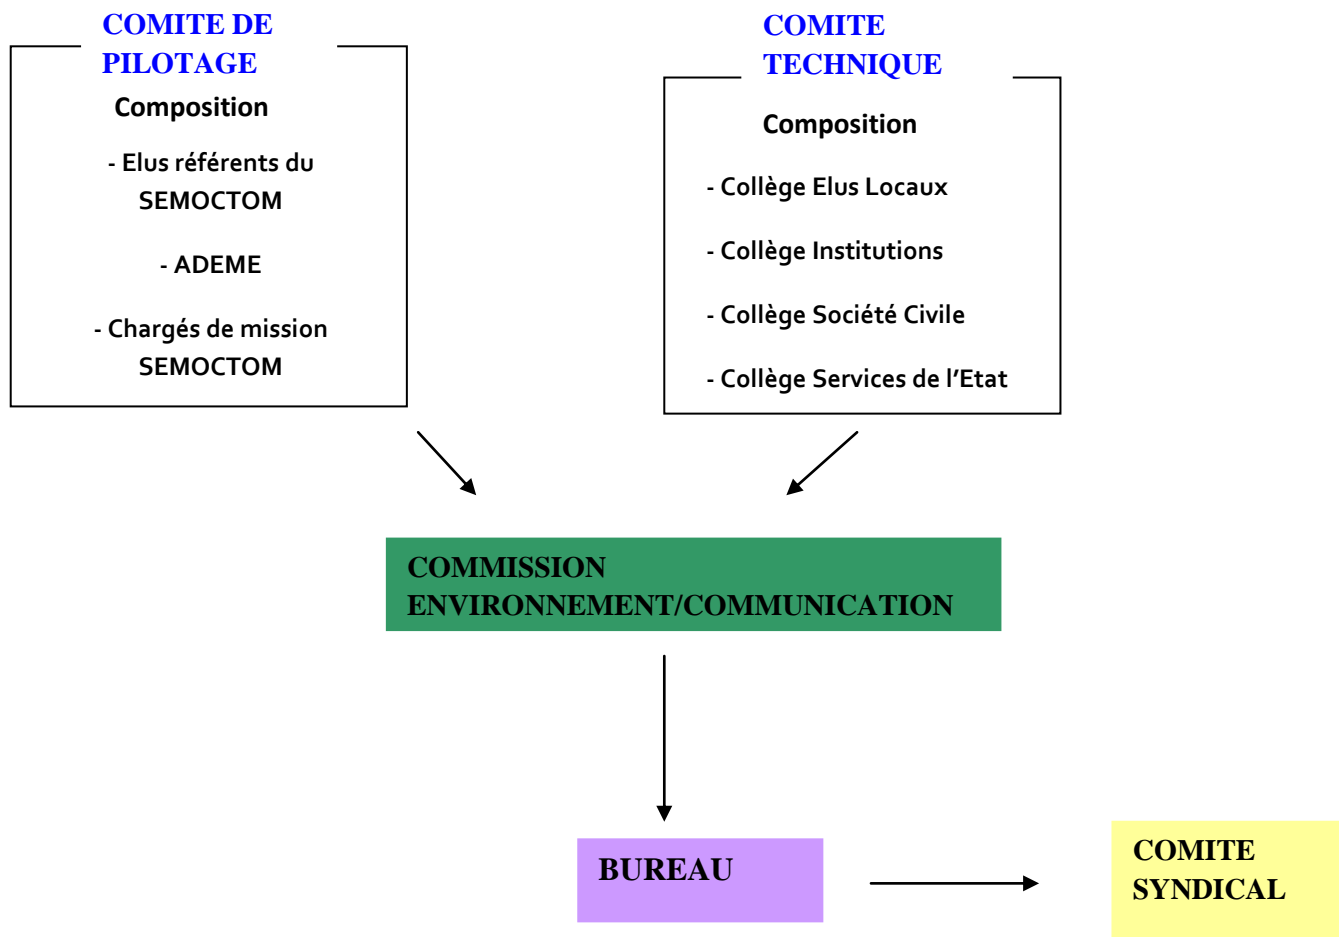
COMITE DE PILOTAGE

Composition

- Elus référents du SEMOCTOM

- ADEME

- Chargés de mission SEMOCTOM

COMITE TECHNIQUE

Composition

- Collège Elus Locaux

- Collège Institutions

- Collège Société Civile

- Collège Services de l'Etat

COMMISSION ENVIRONNEMENT/COMMUNICATION

BUREAU

COMITE SYNDICAL